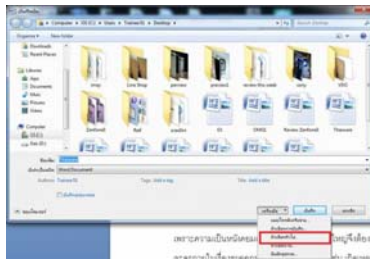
Computer ▸ OS (C:) ▸ Users ▸ Trainee01 ▸ Desktop ▸

Organize ▾ New folder

Downloads
Recent Places

Libraries
Documents
Music
Pictures
Videos

Computer
OS (C:)
Data (D:)

snap
Line Snap
preview
preview2
review this week
carry
VDO
Zenfone6
Ball
poudics
03
DNSQ
Review Zenfone6
Thanvaes

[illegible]
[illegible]
Authors: Trainee01
Tags: Add a tag
Title: Add a title

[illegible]

เครื่องมือ ▾
บันทึก
ยกเลิก

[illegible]
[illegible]
ตัวเลือกทั่วไป...
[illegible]

เพราะความเป็นหนังสือ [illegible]
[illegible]